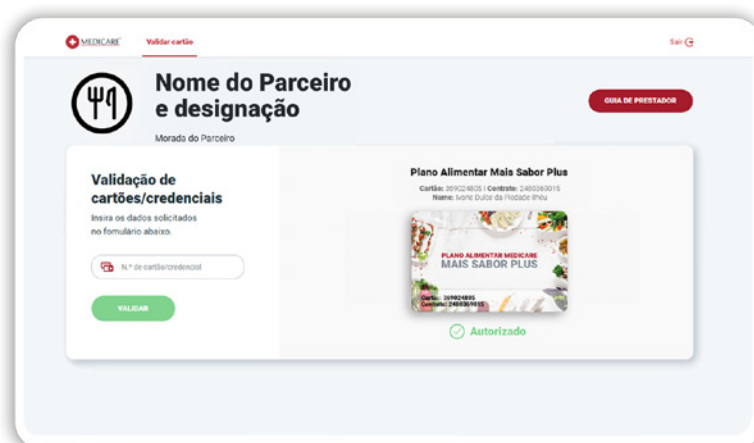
MEDICARE Validar cartão

Sair

Nome do Parceiro e designação

Morada do Parceiro

GUIA DE PRESTADOR

Validação de cartões/credenciais

Insira os dados solicitados no formulário abaixo.

N.º de cartão/credencial

VALIDAR

Plano Alimentar Mais Sabor Plus

Cartão: 369024805 | Contrato: 2460369015

Nome: Ivone Dulce da Piedade Ilhéu

PLANO ALIMENTAR MEDICARE
MAIS SABOR PLUS

Cartão: 369024805
Contrato: 2460369015

Autorizado